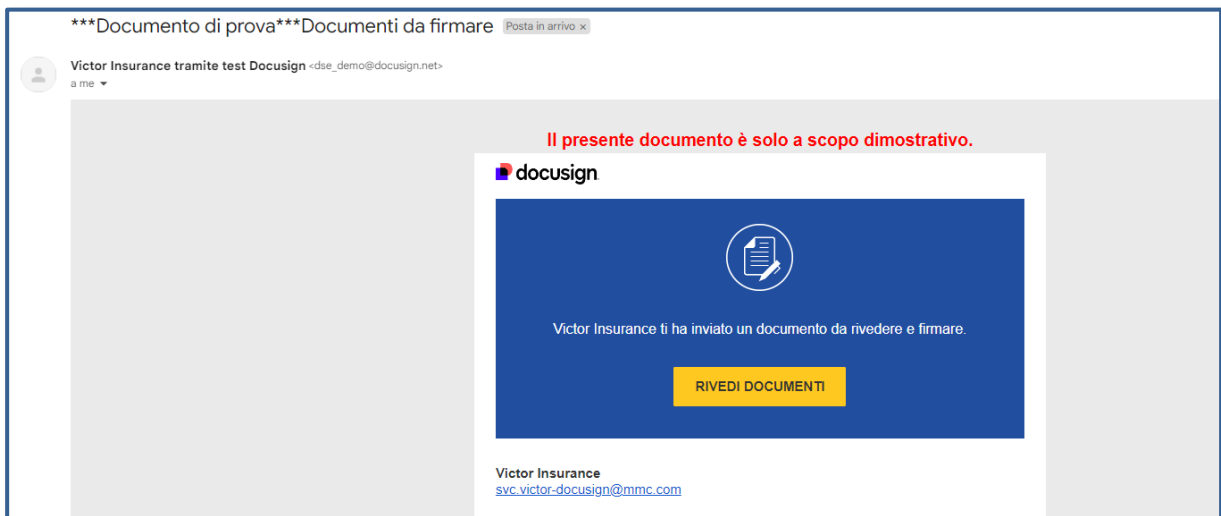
***Documento di prova***Documenti da firmare Posta in arrivo ×

Victor Insurance tramite test Docusign <dse_demo@docusign.net>
a me

Il presente documento è solo a scopo dimostrativo.

docusign

Victor Insurance ti ha inviato un documento da rivedere e firmare.

RIVEDI DOCUMENTI

Victor Insurance
svc.victor-docusign@mmc.com